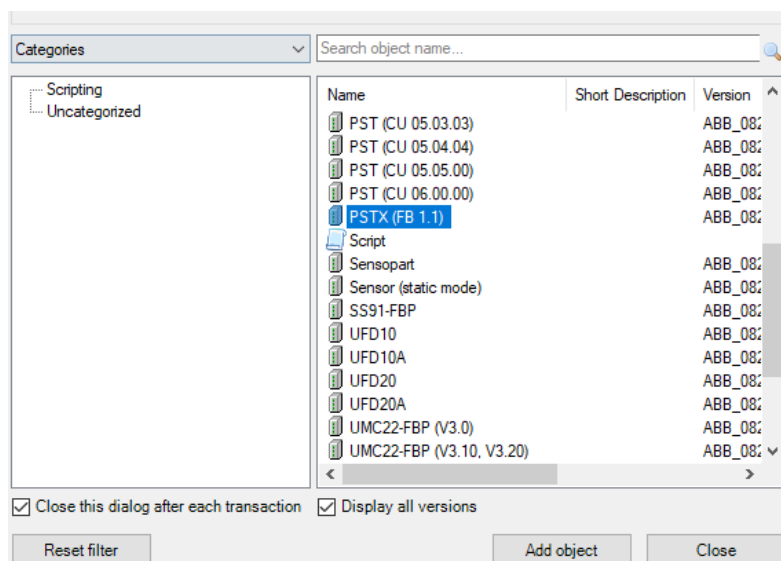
Categories

Search object name...

Scripting
Uncategorized

| Name | Short Description | Version |
|---|---|---|
| PST (CU 05.03.03) | | ABB_08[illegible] |
| PST (CU 05.04.04) | | ABB_08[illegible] |
| PST (CU 05.05.00) | | ABB_08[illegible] |
| PST (CU 06.00.00) | | ABB_08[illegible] |
| PSTX (FB 1.1) | | ABB_08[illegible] |
| Script | | |
| Sensopart | | ABB_08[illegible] |
| Sensor (static mode) | | ABB_08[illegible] |
| SS91-FBP | | ABB_08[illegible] |
| UFD10 | | ABB_08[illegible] |
| UFD10A | | ABB_08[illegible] |
| UFD20 | | ABB_08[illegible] |
| UFD20A | | ABB_08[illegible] |
| UMC22-FBP (V3.0) | | ABB_08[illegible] |
| UMC22-FBP (V3.10, V3.20) | | ABB_08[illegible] |

Close this dialog after each transaction
Display all versions

Reset filter
Add object
Close